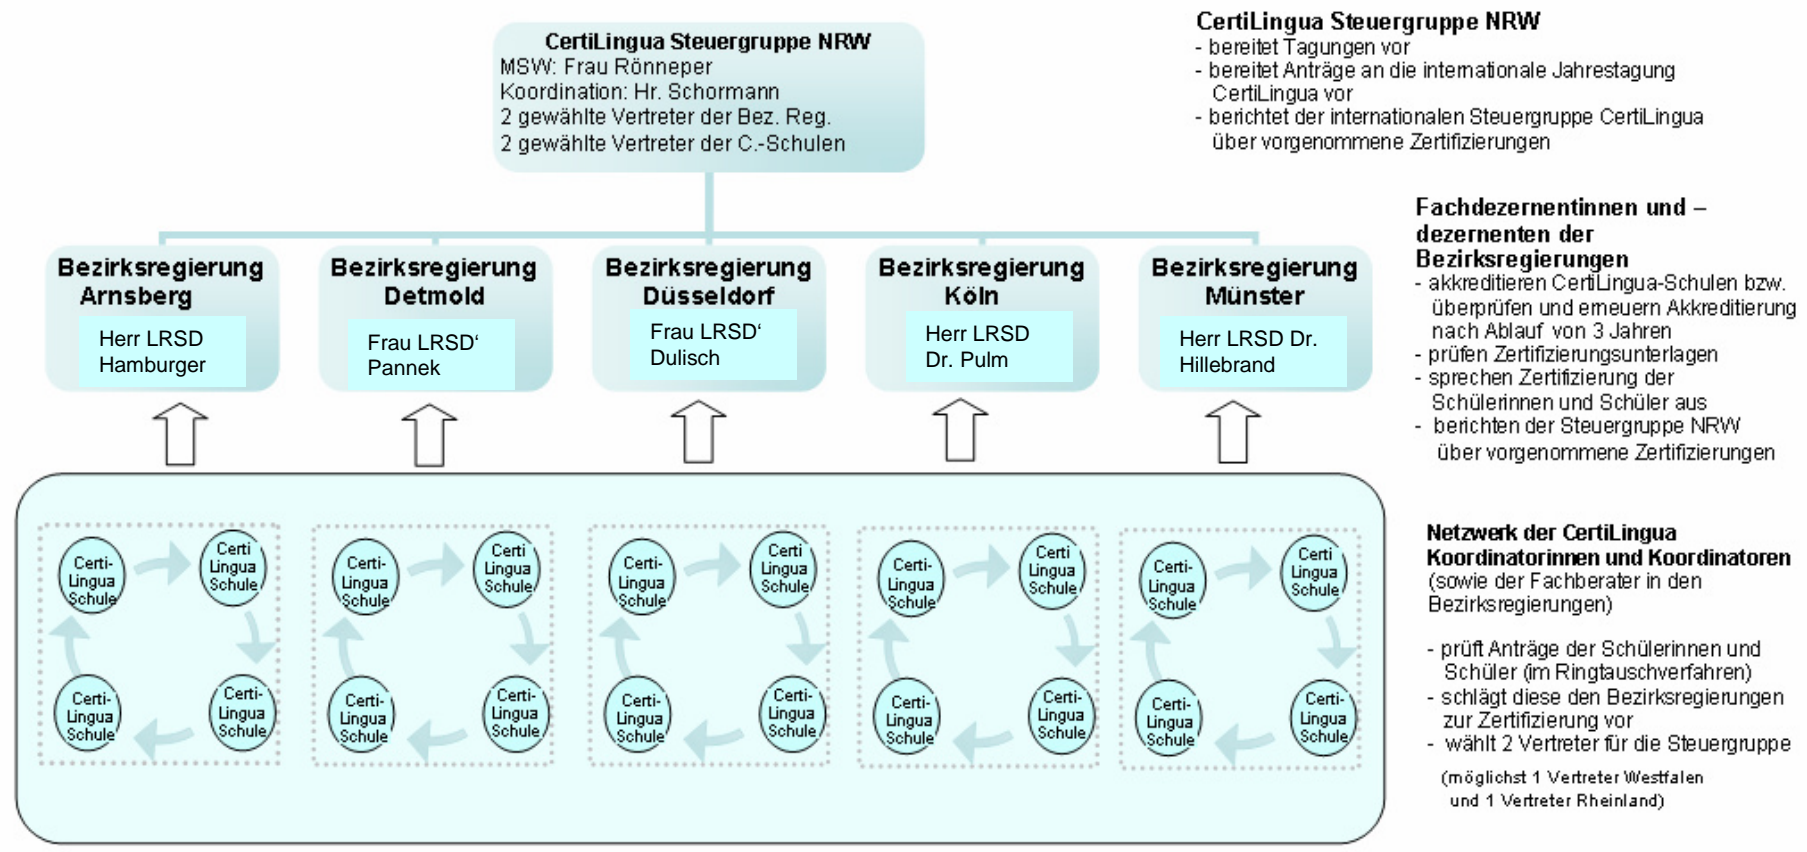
CertiLingua Steuergruppe NRW
MSW: Frau Rönneper
Koordination: Hr. Schormann
2 gewählte Vertreter der Bez. Reg.
2 gewählte Vertreter der C.-Schulen

CertiLingua Steuergruppe NRW
- bereitet Tagungen vor
- bereitet Anträge an die internationale Jahrestagung CertiLingua vor
- berichtet der internationalen Steuergruppe CertiLingua über vorgenommene Zertifizierungen

Bezirksregierung Arnsberg
Herr LRSD Hamburger

Bezirksregierung Detmold
Frau LRSD‘ Pannek

Bezirksregierung Düsseldorf
Frau LRSD‘ Dulisch

Bezirksregierung Köln
Herr LRSD Dr. Pulm

Bezirksregierung Münster
Herr LRSD Dr. Hillebrand

Fachdezernentinnen und –dezernenten der Bezirksregierungen
- akkreditieren CertiLingua-Schulen bzw. überprüfen und erneuern Akkreditierung nach Ablauf von 3 Jahren
- prüfen Zertifizierungsunterlagen
- sprechen Zertifizierung der Schülerinnen und Schüler aus
- berichten der Steuergruppe NRW über vorgenommene Zertifizierungen

Certi-Lingua Schule
Certi Lingua Schule
Certi-Lingua Schule
Certi-Lingua Schule

Certi-Lingua Schule
Certi Lingua Schule
Certi-Lingua Schule
Certi-Lingua Schule

Certi-Lingua Schule
Certi Lingua Schule
Certi-Lingua Schule
Certi-Lingua Schule

Certi-Lingua Schule
Certi Lingua Schule
Certi-Lingua Schule
Certi-Lingua Schule

Certi-Lingua Schule
Certi Lingua Schule
Certi-Lingua Schule
Certi-Lingua Schule

Netzwerk der CertiLingua Koordinatorinnen und Koordinatoren
(sowie der Fachberater in den Bezirksregierungen)

- prüft Anträge der Schülerinnen und Schüler (im Ringtauschverfahren)
- schlägt diese den Bezirksregierungen zur Zertifizierung vor
- wählt 2 Vertreter für die Steuergruppe

(möglichst 1 Vertreter Westfalen und 1 Vertreter Rheinland)